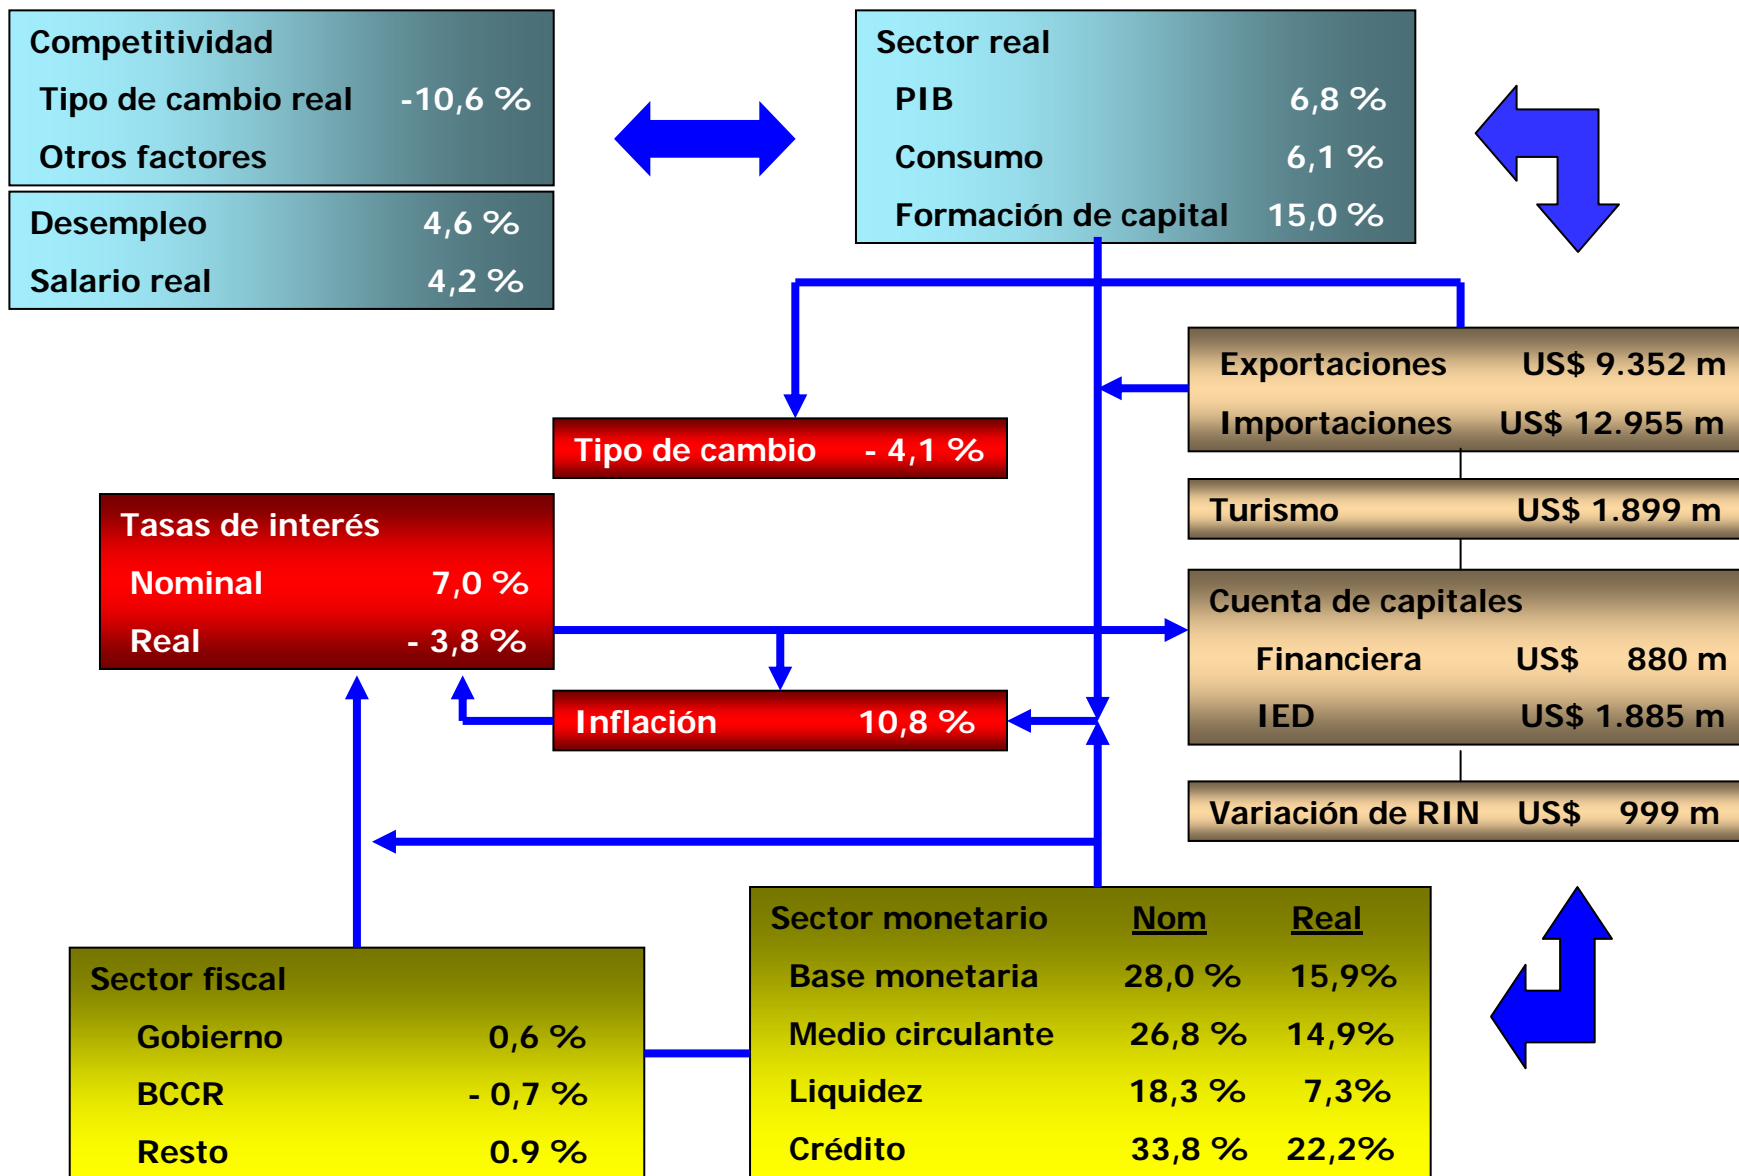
Competitividad
Tipo de cambio real -10,6 %
Otros factores

Desempleo 4,6 %
Salario real 4,2 %

Sector real
PIB 6,8 %
Consumo 6,1 %
Formación de capital 15,0 %

Exportaciones US$ 9.352 m
Importaciones US$ 12.955 m

Tipo de cambio - 4,1 %

Turismo US$ 1.899 m

Tasas de interés
Nominal 7,0 %
Real - 3,8 %

Cuenta de capitales
Financiera US$ 880 m
IED US$ 1.885 m

Inflación 10,8 %

Variación de RIN US$ 999 m

Sector monetario Nom Real
Base monetaria 28,0 % 15,9%
Medio circulante 26,8 % 14,9%
Liquidez 18,3 % 7,3%
Crédito 33,8 % 22,2%

Sector fiscal
Gobierno 0,6 %
BCCR - 0,7 %
Resto 0.9 %